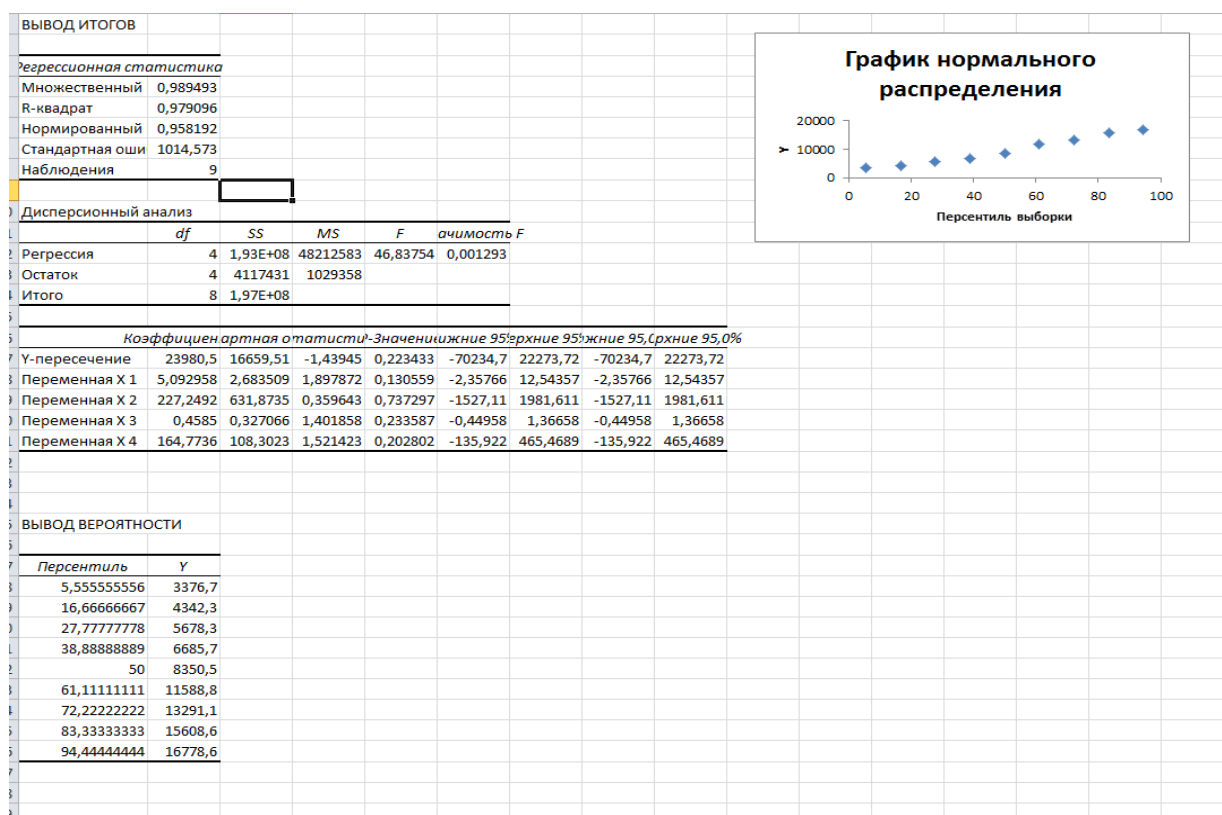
ВЫВОД ИТОГОВ

| Регрессионная статистика | |
|---|---|
| Множественный | 0,989493 |
| R-квадрат | 0,979096 |
| Нормированный | 0,958192 |
| Стандартная оши | 1014,573 |
| Наблюдения | 9 |

Дисперсионный анализ

| | df | SS | MS | F | ачимость F |
|---|---|---|---|---|---|
| Регрессия | 4 | 1,93E+08 | 48212583 | 46,83754 | 0,001293 |
| Остаток | 4 | 4117431 | 1029358 | | |
| Итого | 8 | 1,97E+08 | | | |

| | Коэффициен | артная о | татисти | -Значени | ижние 95 | ерхние 95 | жние 95,0 | рхние 95,0% |
|---|---|---|---|---|---|---|---|---|
| Y-пересечение | 23980,5 | 16659,51 | -1,43945 | 0,223433 | -70234,7 | 22273,72 | -70234,7 | 22273,72 |
| Переменная X 1 | 5,092958 | 2,683509 | 1,897872 | 0,130559 | -2,35766 | 12,54357 | -2,35766 | 12,54357 |
| Переменная X 2 | 227,2492 | 631,8735 | 0,359643 | 0,737297 | -1527,11 | 1981,611 | -1527,11 | 1981,611 |
| Переменная X 3 | 0,4585 | 0,327066 | 1,401858 | 0,233587 | -0,44958 | 1,36658 | -0,44958 | 1,36658 |
| Переменная X 4 | 164,7736 | 108,3023 | 1,521423 | 0,202802 | -135,922 | 465,4689 | -135,922 | 465,4689 |

ВЫВОД ВЕРОЯТНОСТИ

| Персентиль | Y |
|---|---|
| 5,555555556 | 3376,7 |
| 16,66666667 | 4342,3 |
| 27,77777778 | 5678,3 |
| 38,88888889 | 6685,7 |
| 50 | 8350,5 |
| 61,11111111 | 11588,8 |
| 72,22222222 | 13291,1 |
| 83,33333333 | 15608,6 |
| 94,44444444 | 16778,6 |

График нормального распределения
20000
Y 10000
0
0 20 40 60 80 100
Персентиль выборки